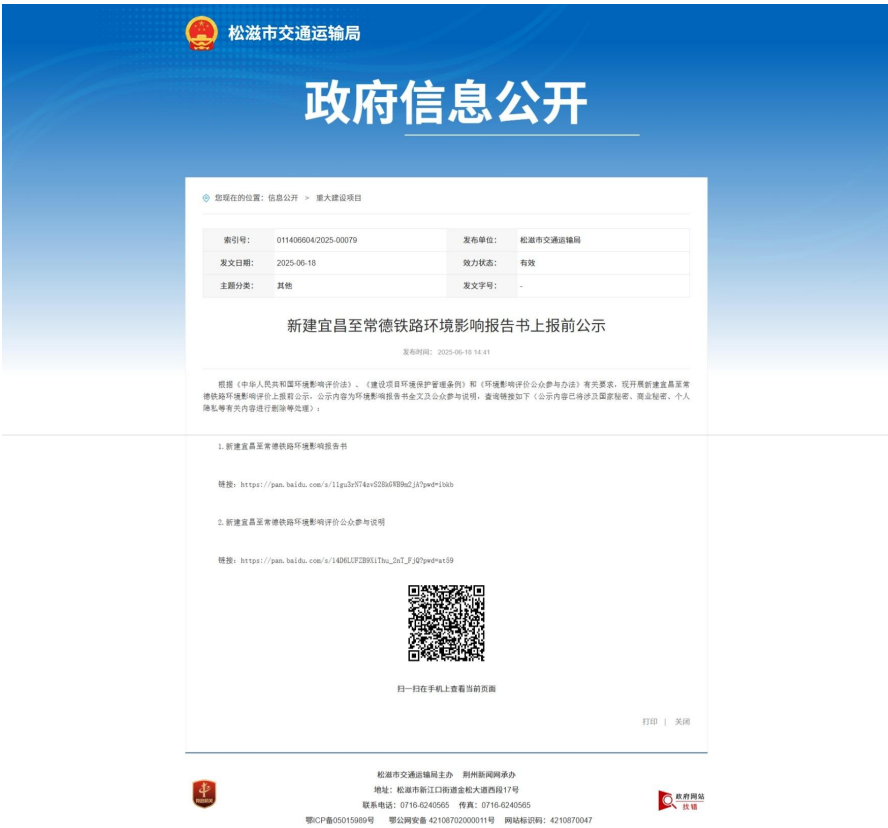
松滋市交通运输局

政府信息公开

您现在的位置：信息公开 > 重大建设项目

| 索引号： | 011406604/2025-00079 | 发布单位： | 松滋市交通运输局 |
|---|---|---|---|
| 发文日期： | 2025-06-18 | 效力状态： | 有效 |
| 主题分类： | 其他 | 发文字号： | - |

新建宜昌至常德铁路环境影响报告书上报前公示

发布时间：2025-06-18 14:41

根据《中华人民共和国环境影响评价法》、《建设项目环境保护管理条例》和《环境影响评价公众参与办法》有关要求，现开展新建宜昌至常德铁路环境影响评价上报前公示，公示内容为环境影响报告书全文及公众参与说明，查询链接如下（公示内容已将涉及国家秘密、商业秘密、个人隐私等有关内容进行删除等处理）：

1.新建宜昌至常德铁路环境影响报告书

链接：https://pan.baidu.com/s/1lgu3rN74zvS2Sk6WB9m2jA?pwd=ibkb

2.新建宜昌至常德铁路环境影响评价公众参与说明

链接：https://pan.baidu.com/s/14D6LUFZB9XiThu_2nT_FjQ?pwd=at59

扫一扫在手机上查看当前页面

打印 | 关闭

松滋市交通运输局主办 荆州新闻网承办
地址：松滋市新江口街道金松大道西段17号
联系电话：0716-6240565 传真：0716-6240565
鄂ICP备05015989号 鄂公网安备 42108702000011号 网站标识码：4210870047

政府网站 找错